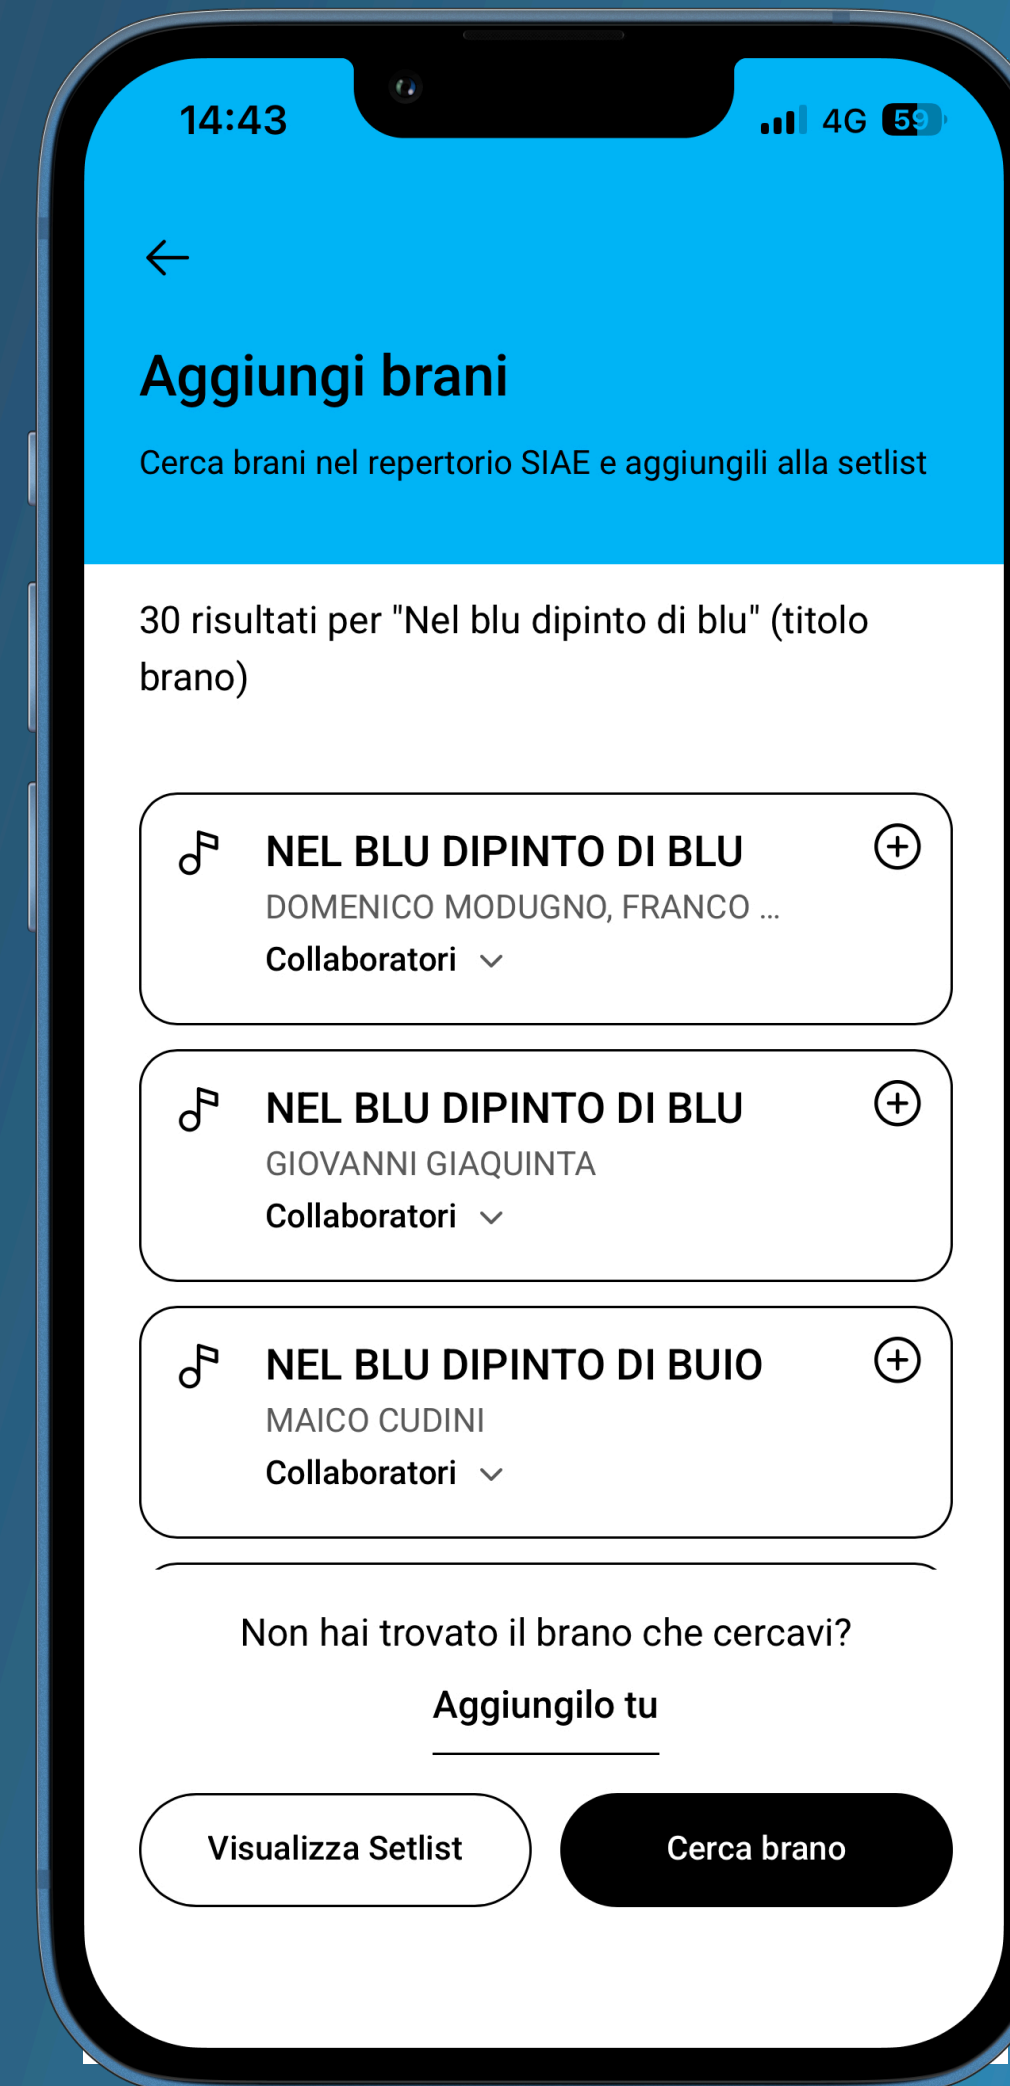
14:43

4G 59

Aggiungi brani

Cerca brani nel repertorio SIAE e aggiungili alla setlist

30 risultati per "Nel blu dipinto di blu" (titolo brano)

NEL BLU DIPINTO DI BLU
DOMENICO MODUGNO, FRANCO ...
Collaboratori

NEL BLU DIPINTO DI BLU
GIOVANNI GIAQUINTA
Collaboratori

NEL BLU DIPINTO DI BUIO
MAICO CUDINI
Collaboratori

Non hai trovato il brano che cercavi?

Aggiungilo tu

Visualizza Setlist

Cerca brano